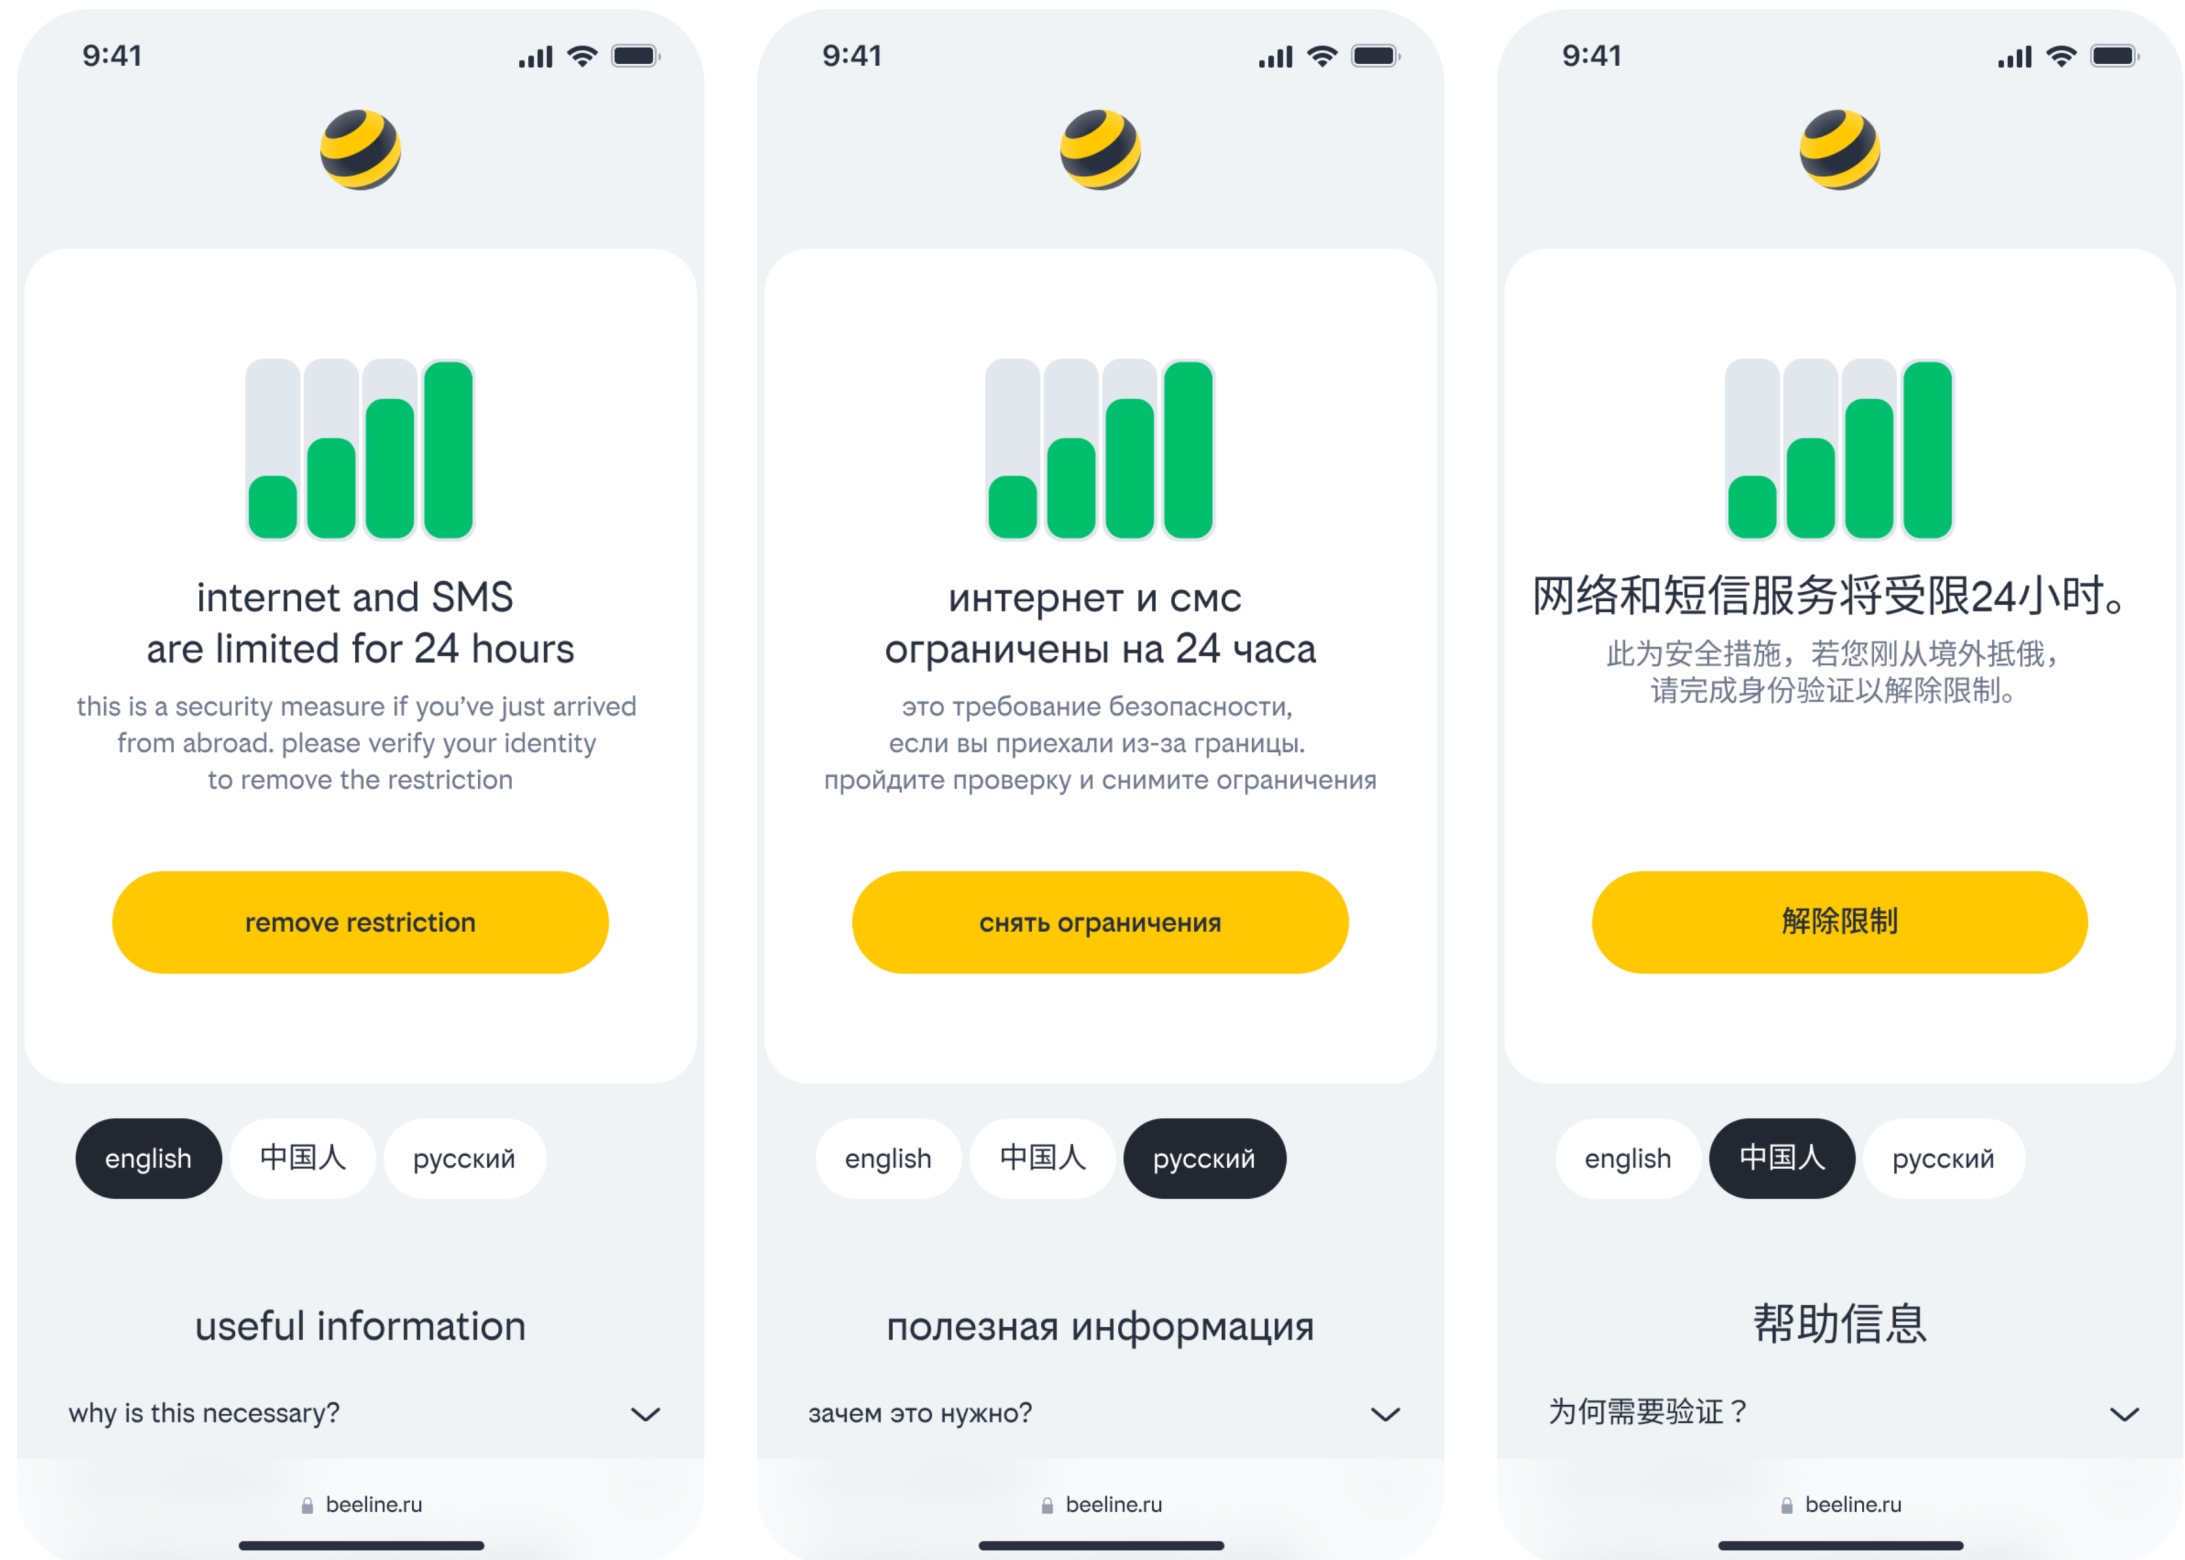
9:41

internet and SMS are limited for 24 hours

this is a security measure if you've just arrived from abroad. please verify your identity to remove the restriction

remove restriction

english 中国人 русский

useful information

why is this necessary?

beeline.ru

9:41

интернет и смс ограничены на 24 часа

это требование безопасности, если вы приехали из-за границы. пройдите проверку и снимите ограничения

снять ограничения

english 中国人 русский

полезная информация

зачем это нужно?

beeline.ru

9:41

网络和短信服务将受限24小时。

此为安全措施，若您刚从境外抵俄，请完成身份验证以解除限制。

解除限制

english 中国人 русский

帮助信息

为何需要验证？

beeline.ru